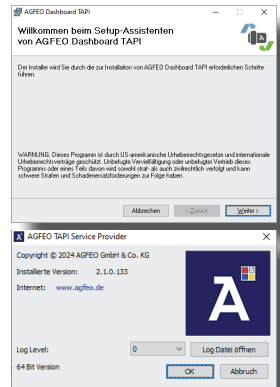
AGFEO Dashboard TAPI

Willkommen beim Setup-Assistenten von AGFEO Dashboard TAPI

Der Installer wird Sie durch die zur Installation von AGFEO Dashboard TAPI erforderlichen Schritte führen.

WARNUNG: Dieses Programm ist durch US-amerikanische Urheberrechtsgesetze und internationale Urheberrechtsverträge geschützt. Unbefugte Vervielfältigung oder unbefugter Vertrieb dieses Programms oder eines Teils davon wird sowohl straf- als auch zivilrechtlich verfolgt und kann schwere Strafen und Schadenersatzforderungen zur Folge haben.

Abbrechen | < Zurück | Weiter >

AGFEO TAPI Service Provider

Copyright © 2024 AGFEO GmbH & Co. KG

Installierte Version: 2.1.0.133

Internet: www.agfeo.de

Log Level: 0 | Log Datei öffnen

64 Bit Version | OK | Abbruch